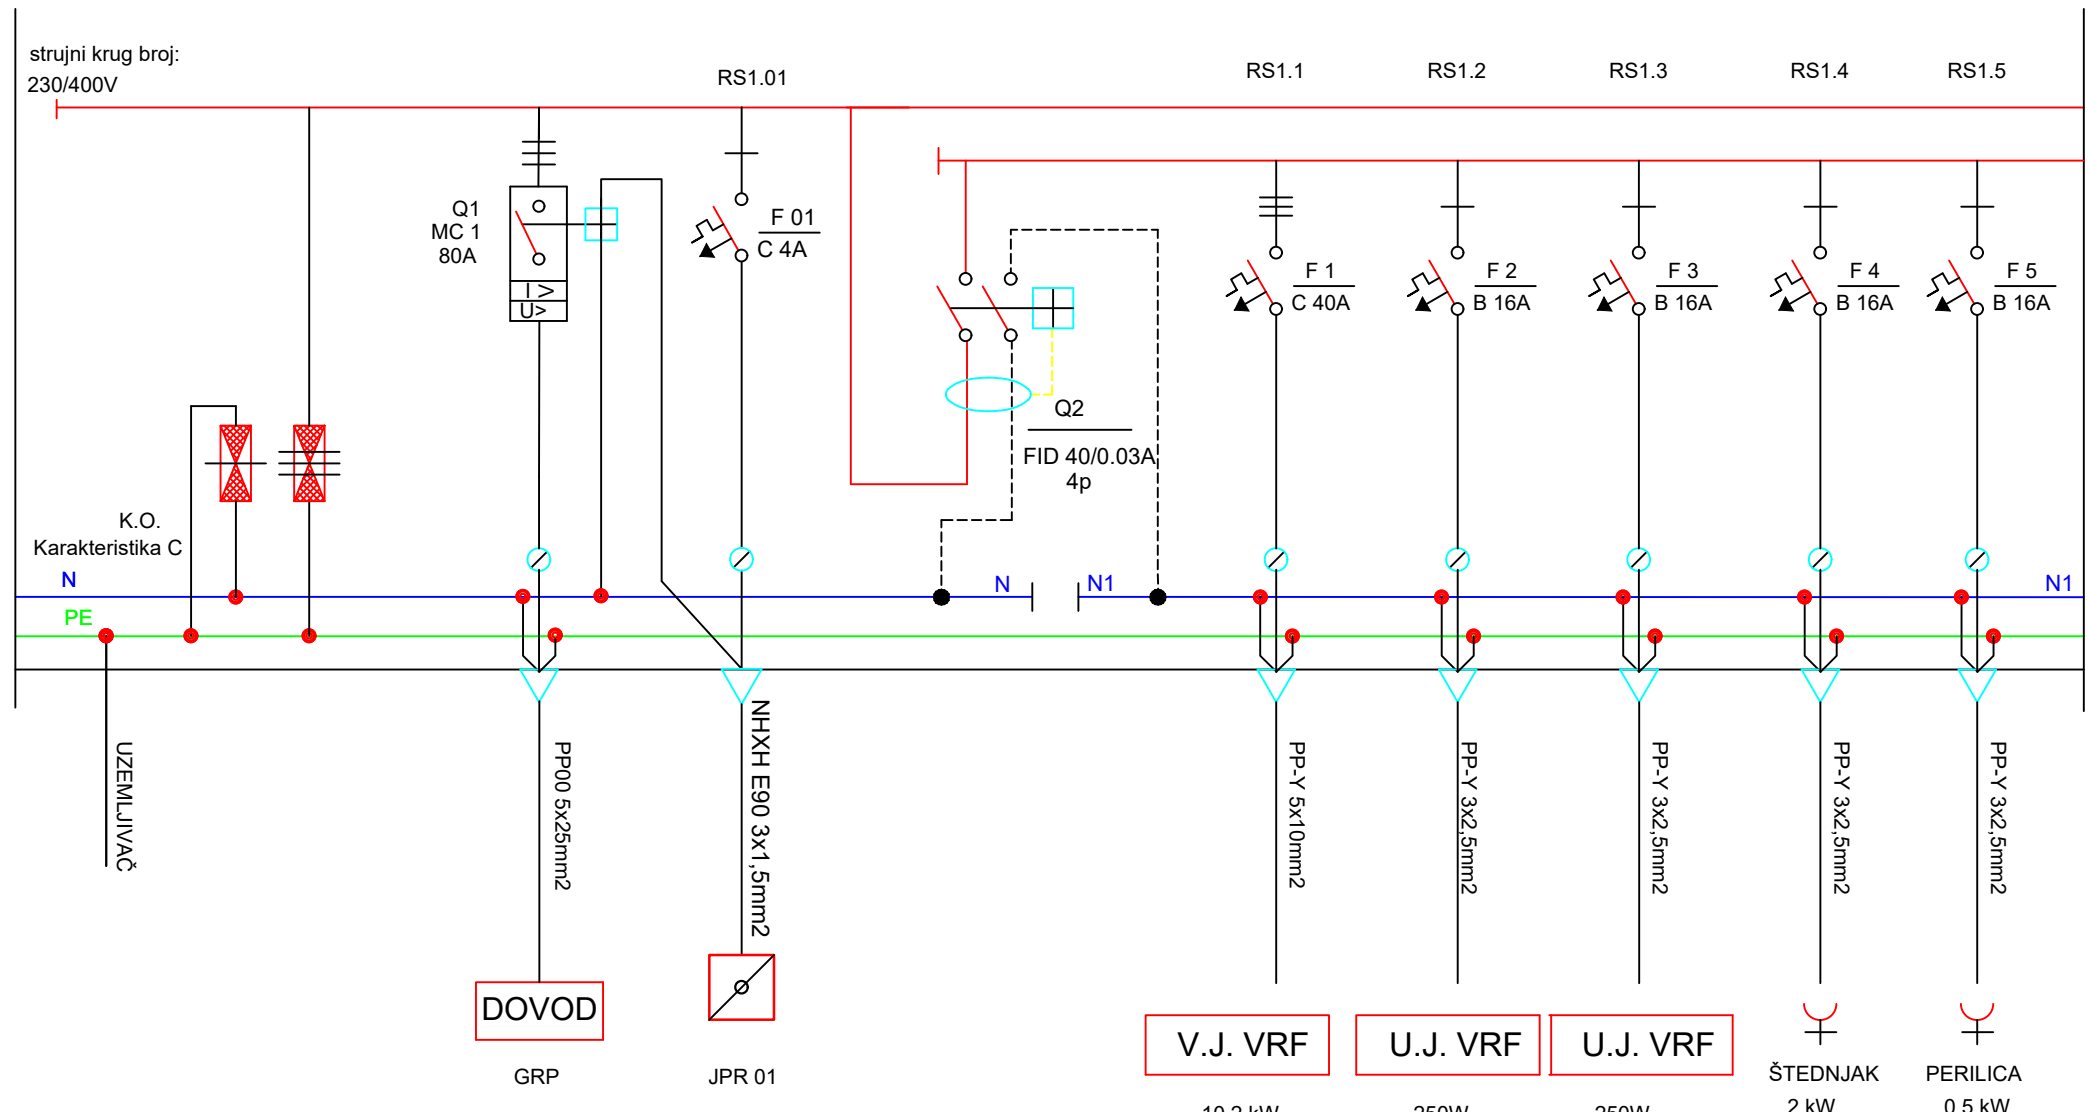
strujni krug broj:
230/400V

RS1.01

RS1.1

RS1.2

RS1.3

RS1.4

RS1.5

Q1
MC 1
80A

I >
U>

F 01
C 4A

F 1
C 40A

F 2
B 16A

F 3
B 16A

F 4
B 16A

F 5
B 16A

Q2
FID 40/0.03A
4p

K.O.
Karakteristika C

N

PE

N

N1

N1

UZEMLJIVAČ

PP00 5x25mm2

NHXH E90 3x1,5mm2

PP-Y 5x10mm2

PP-Y 3x2,5mm2

PP-Y 3x2,5mm2

PP-Y 3x2,5mm2

PP-Y 3x2,5mm2

DOVOD

GRP

JPR 01

V.J. VRF

U.J. VRF

U.J. VRF

ŠTEDNJAK

PERILICA

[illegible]

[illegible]

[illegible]

2 kW

0.5 kW